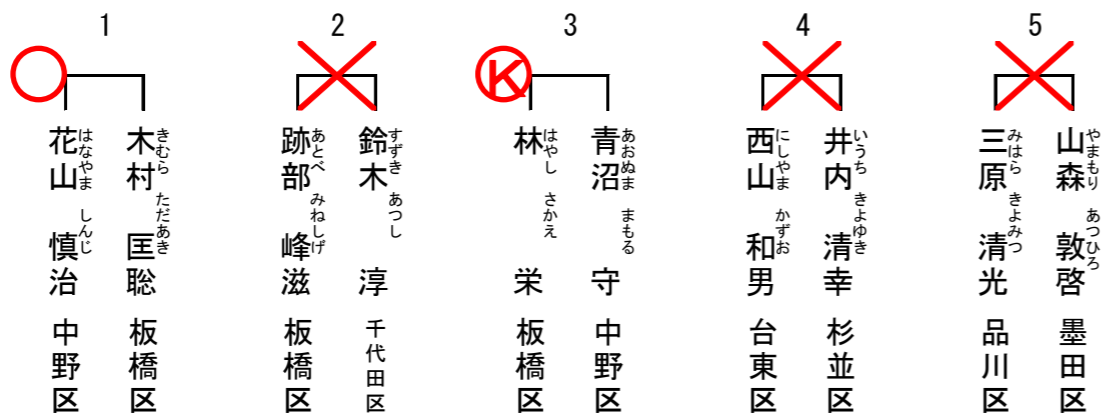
1

花山（はなやま） 慎治（しんじ）
中野区

木村（きむら） 匡聡（ただあき）
板橋区

2

跡部（あとべ） 峰滋（みねしげ）
板橋区

鈴木（すずき） 淳（あつし）
千代田区

3

K

林（はやし） 栄（さかえ）
板橋区

青沼（あおぬま） 守（まもる）
中野区

4

西山（にしやま） 和男（かずお）
台東区

井内（いうち） 清幸（きよゆき）
杉並区

5

三原（みはら） 清光（きよみつ）
品川区

山森（やまもり） 敦啓（あつひろ）
墨田区